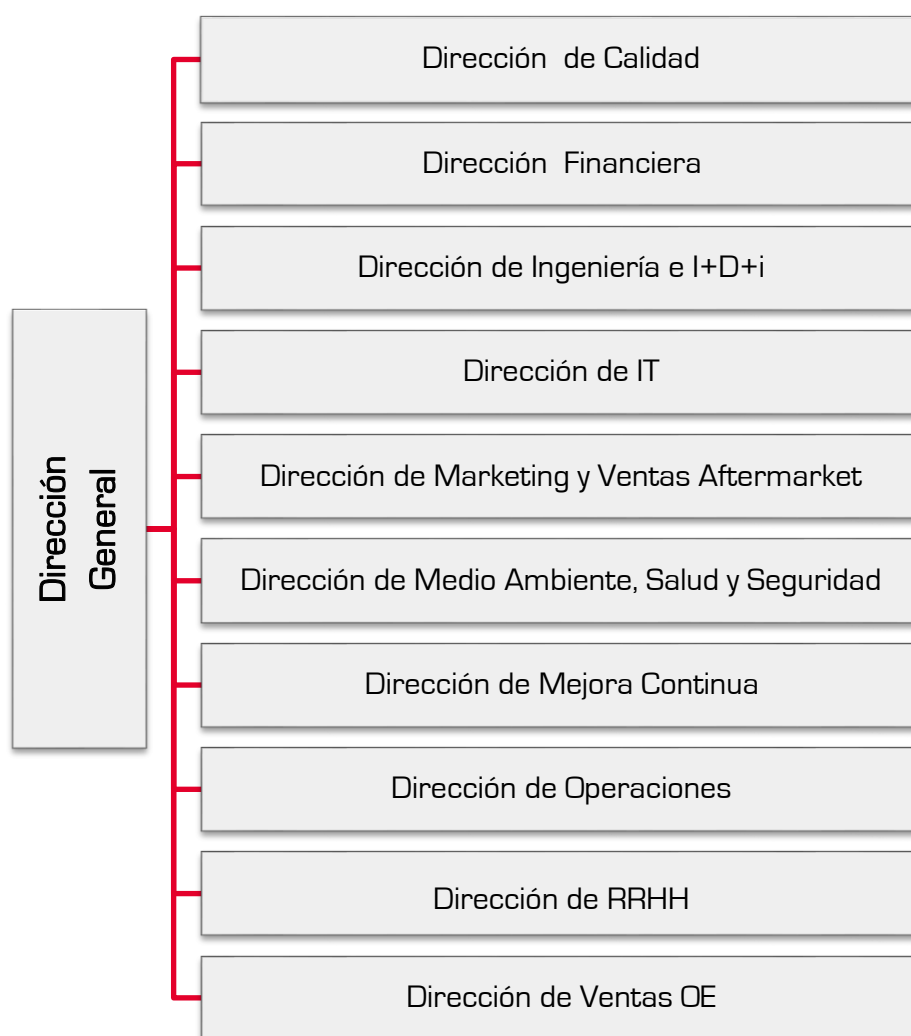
Dirección General

Dirección de Calidad

Dirección Financiera

Dirección de Ingeniería e I+D+i

Dirección de IT

Dirección de Marketing y Ventas Aftermarket

Dirección de Medio Ambiente, Salud y Seguridad

Dirección de Mejora Continua

Dirección de Operaciones

Dirección de RRHH

Dirección de Ventas OE